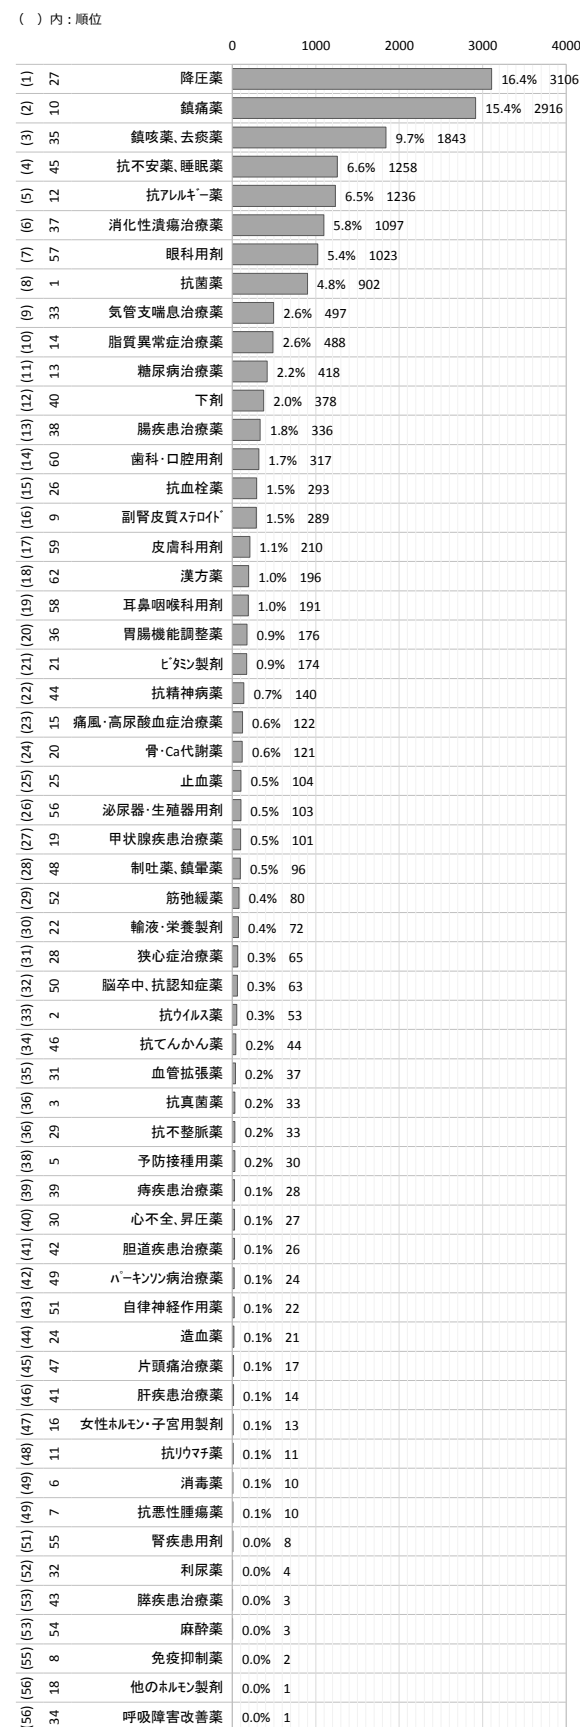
( ) 内：順位

0 1000 2000 3000 4000

| 順位 | 番号 | 薬効 | 割合 | 件数 |
|---|---|---|---|---|
| (1) | 27 | 降圧薬 | 16.4% | 3106 |
| (2) | 10 | 鎮痛薬 | 15.4% | 2916 |
| (3) | 35 | 鎮咳薬、去痰薬 | 9.7% | 1843 |
| (4) | 45 | 抗不安薬、睡眠薬 | 6.6% | 1258 |
| (5) | 12 | 抗ｱﾚﾙｷﾞｰ薬 | 6.5% | 1236 |
| (6) | 37 | 消化性潰瘍治療薬 | 5.8% | 1097 |
| (7) | 57 | 眼科用剤 | 5.4% | 1023 |
| (8) | 1 | 抗菌薬 | 4.8% | 902 |
| (9) | 33 | 気管支喘息治療薬 | 2.6% | 497 |
| (10) | 14 | 脂質異常症治療薬 | 2.6% | 488 |
| (11) | 13 | 糖尿病治療薬 | 2.2% | 418 |
| (12) | 40 | 下剤 | 2.0% | 378 |
| (13) | 38 | 腸疾患治療薬 | 1.8% | 336 |
| (14) | 60 | 歯科・口腔用剤 | 1.7% | 317 |
| (15) | 26 | 抗血栓薬 | 1.5% | 293 |
| (16) | 9 | 副腎皮質ｽﾃﾛｲﾄﾞ | 1.5% | 289 |
| (17) | 59 | 皮膚科用剤 | 1.1% | 210 |
| (18) | 62 | 漢方薬 | 1.0% | 196 |
| (19) | 58 | 耳鼻咽喉科用剤 | 1.0% | 191 |
| (20) | 36 | 胃腸機能調整薬 | 0.9% | 176 |
| (21) | 21 | ﾋﾞﾀﾐﾝ製剤 | 0.9% | 174 |
| (22) | 44 | 抗精神病薬 | 0.7% | 140 |
| (23) | 15 | 痛風・高尿酸血症治療薬 | 0.6% | 122 |
| (24) | 20 | 骨・Ca代謝薬 | 0.6% | 121 |
| (25) | 25 | 止血薬 | 0.5% | 104 |
| (26) | 56 | 泌尿器・生殖器用剤 | 0.5% | 103 |
| (27) | 19 | 甲状腺疾患治療薬 | 0.5% | 101 |
| (28) | 48 | 制吐薬、鎮暈薬 | 0.5% | 96 |
| (29) | 52 | 筋弛緩薬 | 0.4% | 80 |
| (30) | 22 | 輸液・栄養製剤 | 0.4% | 72 |
| (31) | 28 | 狭心症治療薬 | 0.3% | 65 |
| (32) | 50 | 脳卒中、抗認知症薬 | 0.3% | 63 |
| (33) | 2 | 抗ｳｲﾙｽ薬 | 0.3% | 53 |
| (34) | 46 | 抗てんかん薬 | 0.2% | 44 |
| (35) | 31 | 血管拡張薬 | 0.2% | 37 |
| (36) | 3 | 抗真菌薬 | 0.2% | 33 |
| (36) | 29 | 抗不整脈薬 | 0.2% | 33 |
| (38) | 5 | 予防接種用薬 | 0.2% | 30 |
| (39) | 39 | 痔疾患治療薬 | 0.1% | 28 |
| (40) | 30 | 心不全、昇圧薬 | 0.1% | 27 |
| (41) | 42 | 胆道疾患治療薬 | 0.1% | 26 |
| (42) | 49 | ﾊﾟｰｷﾝｿﾝ病治療薬 | 0.1% | 24 |
| (43) | 51 | 自律神経作用薬 | 0.1% | 22 |
| (44) | 24 | 造血薬 | 0.1% | 21 |
| (45) | 47 | 片頭痛治療薬 | 0.1% | 17 |
| (46) | 41 | 肝疾患治療薬 | 0.1% | 14 |
| (47) | 16 | 女性ﾎﾙﾓﾝ・子宮用製剤 | 0.1% | 13 |
| (48) | 11 | 抗ﾘｳﾏﾁ薬 | 0.1% | 11 |
| (49) | 6 | 消毒薬 | 0.1% | 10 |
| (49) | 7 | 抗悪性腫瘍薬 | 0.1% | 10 |
| (51) | 55 | 腎疾患用剤 | 0.0% | 8 |
| (52) | 32 | 利尿薬 | 0.0% | 4 |
| (53) | 43 | 膵疾患治療薬 | 0.0% | 3 |
| (53) | 54 | 麻酔薬 | 0.0% | 3 |
| (55) | 8 | 免疫抑制薬 | 0.0% | 2 |
| (56) | 18 | 他のﾎﾙﾓﾝ製剤 | 0.0% | 1 |
| (56) | 34 | 呼吸障害改善薬 | 0.0% | 1 |